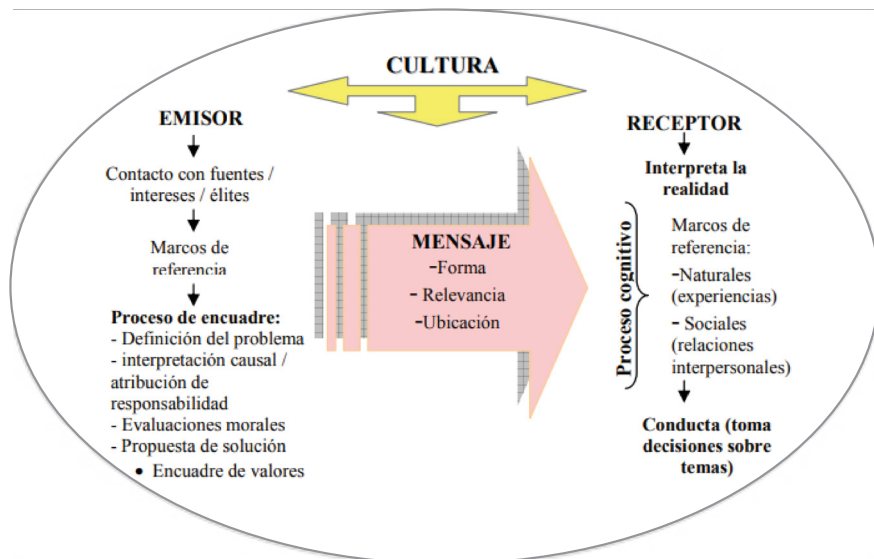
CULTURA

EMISOR

Contacto con fuentes / intereses / élites

Marcos de referencia

Proceso de encuadre:
- Definición del problema
- interpretación causal / atribución de responsabilidad
- Evaluaciones morales
- Propuesta de solución
• Encuadre de valores

MENSAJE
-Forma
- Relevancia
-Ubicación

RECEPTOR

Interpreta la realidad

Proceso cognitivo

Marcos de referencia:
-Naturales (experiencias)
- Sociales (relaciones interpersonales)

Conducta (toma decisiones sobre temas)